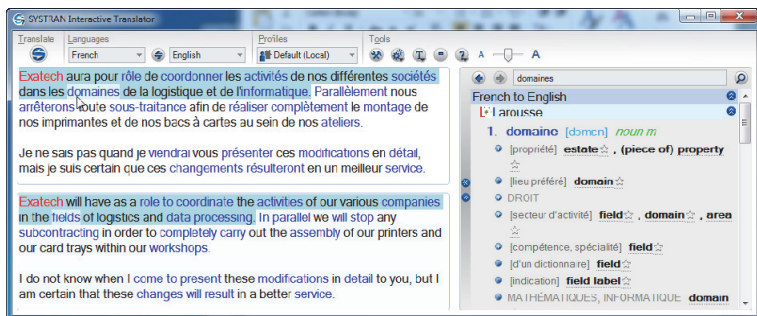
SYSTRAN Interactive Translator

Translate Languages Profiles Tools

French English Default (Local) A A

Exatech aura pour rôle de coordonner les activités de nos différentes sociétés dans les domaines de la logistique et de l'informatique. Parallèlement nous arrêterons toute sous-traitance afin de réaliser complètement le montage de nos imprimantes et de nos bacs à cartes au sein de nos ateliers.

Je ne sais pas quand je viendrai vous présenter ces modifications en détail, mais je suis certain que ces changements résulteront en un meilleur service.

Exatech will have as a role to coordinate the activities of our various companies in the fields of logistics and data processing. In parallel we will stop any subcontracting in order to completely carry out the assembly of our printers and our card trays within our workshops.

I do not know when I come to present these modifications in detail to you, but I am certain that these changes will result in a better service.

domaines

French to English

Larousse

1. domaine [domɛn] noun m

[propriété] estate, (piece of) property

[lieu préféré] domain

DROIT

[secteur d'activité] field, domain, area

[compétence, spécialité] field

[d'un dictionnaire] field

[indication] field label

MATHÉMATIQUES, INFORMATIQUE domain